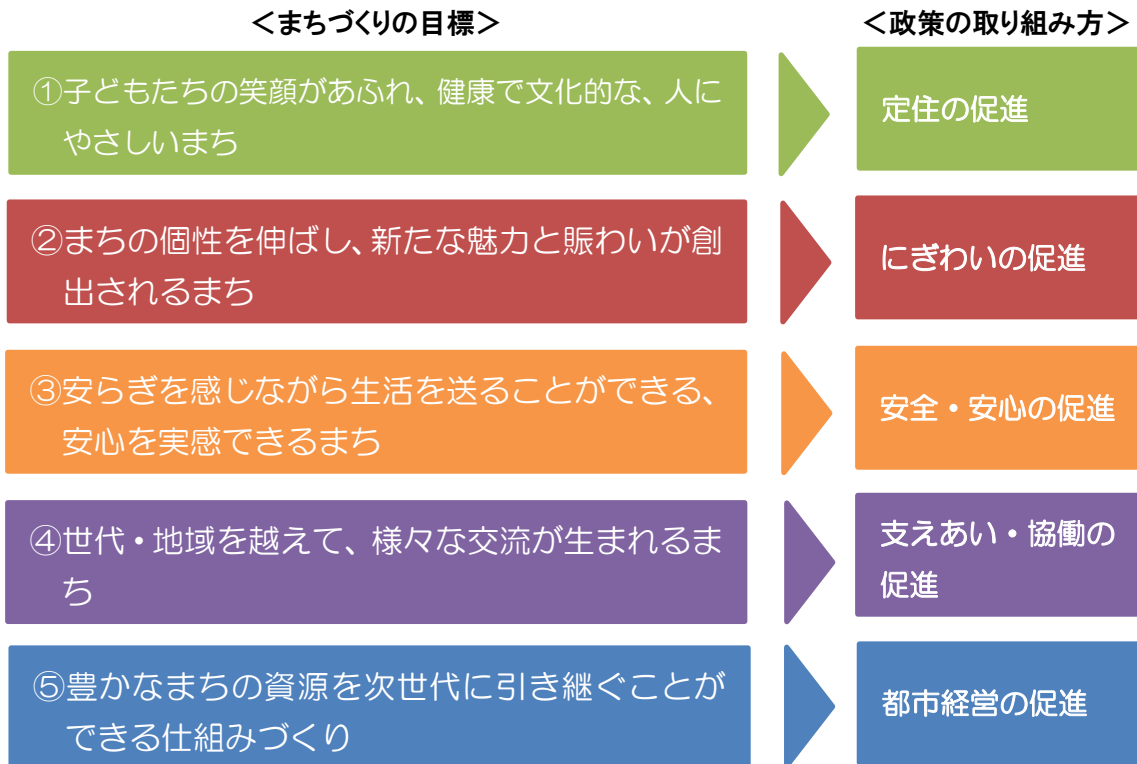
＜まちづくりの目標＞

①子どもたちの笑顔があふれ、健康で文化的な、人にやさしいまち

②まちの個性を伸ばし、新たな魅力と賑わいが創出されるまち

③安らぎを感じながら生活を送ることができる、安心を実感できるまち

④世代・地域を越えて、様々な交流が生まれるまち

⑤豊かなまちの資源を次世代に引き継ぐことができる仕組みづくり

＜政策の取り組み方＞

定住の促進

にぎわいの促進

安全・安心の促進

支えあい・協働の促進

都市経営の促進